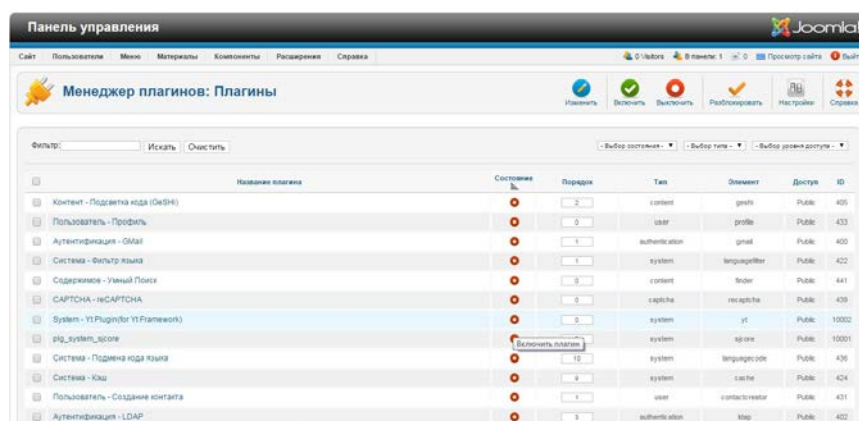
Панель управления

Joomla!

Сайт Пользователи Меню Материалы Компоненты Расширения Справка

0 Visitors В панели: 1 0 Просмотр сайта Выйти

Менеджер плагинов: Плагины

Изменить Включить Выключить Разблокировать Настройки Справка

Фильтр: Искать Очистить

- Выбор состояния - - Выбор типа - - Выбор уровня доступа -

| | Название плагина | Состояние | Порядок | Тип | Элемент | Доступ | ID |
|---|---|---|---|---|---|---|---|
| | Контент - Подсветка кода (GeSHi) | | 2 | content | geshi | Public | 405 |
| | Пользователь - Профиль | | 0 | user | profile | Public | 433 |
| | Аутентификация - GMail | | 1 | authentication | gmail | Public | 400 |
| | Система - Фильтр языка | | 1 | system | languagefilter | Public | 422 |
| | Содержимое - Умный Поиск | | 0 | content | finder | Public | 441 |
| | CAPTCHA - reCAPTCHA | | 0 | captcha | recaptcha | Public | 439 |
| | System - Yt Plugin(for Yt Framework) | | 0 | system | yt | Public | 10002 |
| | plg_system_sjcore | Включить плагин | 0 | system | sjcore | Public | 10001 |
| | Система - Подмена кода языка | | 10 | system | languagecode | Public | 436 |
| | Система - Кэш | | 9 | system | cache | Public | 424 |
| | Пользователь - Создание контакта | | 1 | user | contactcreator | Public | 431 |
| | Аутентификация - LDAP | | 3 | authentication | ldap | Public | 402 |